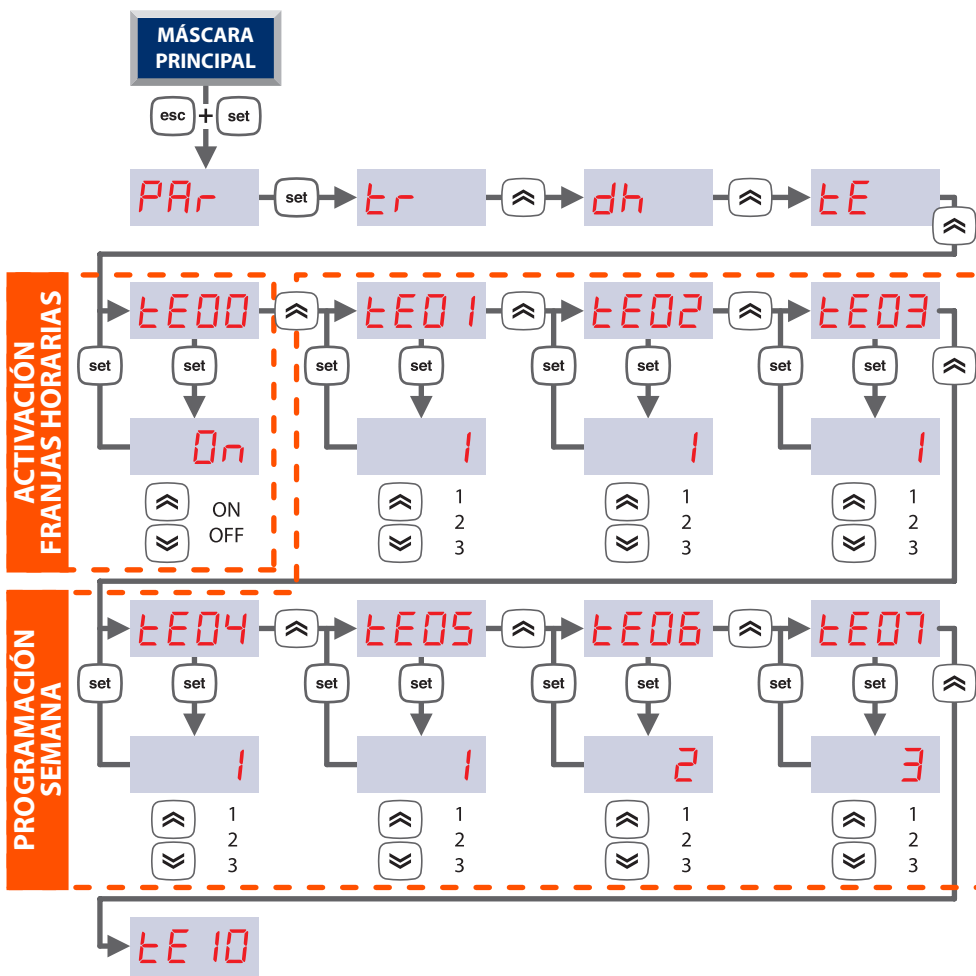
MÁSCARA PRINCIPAL

esc + set

PAr set tr dh tE

ACTIVACIÓN FRANJAS HORARIAS

tE00 set set On ON OFF

tE01 set set 1 1 2 3

tE02 set set 1 1 2 3

tE03 set set 1 1 2 3

PROGRAMACIÓN SEMANA

tE04 set set 1 1 2 3

tE05 set set 1 1 2 3

tE06 set set 2 1 2 3

tE07 set set 3 1 2 3

tE10